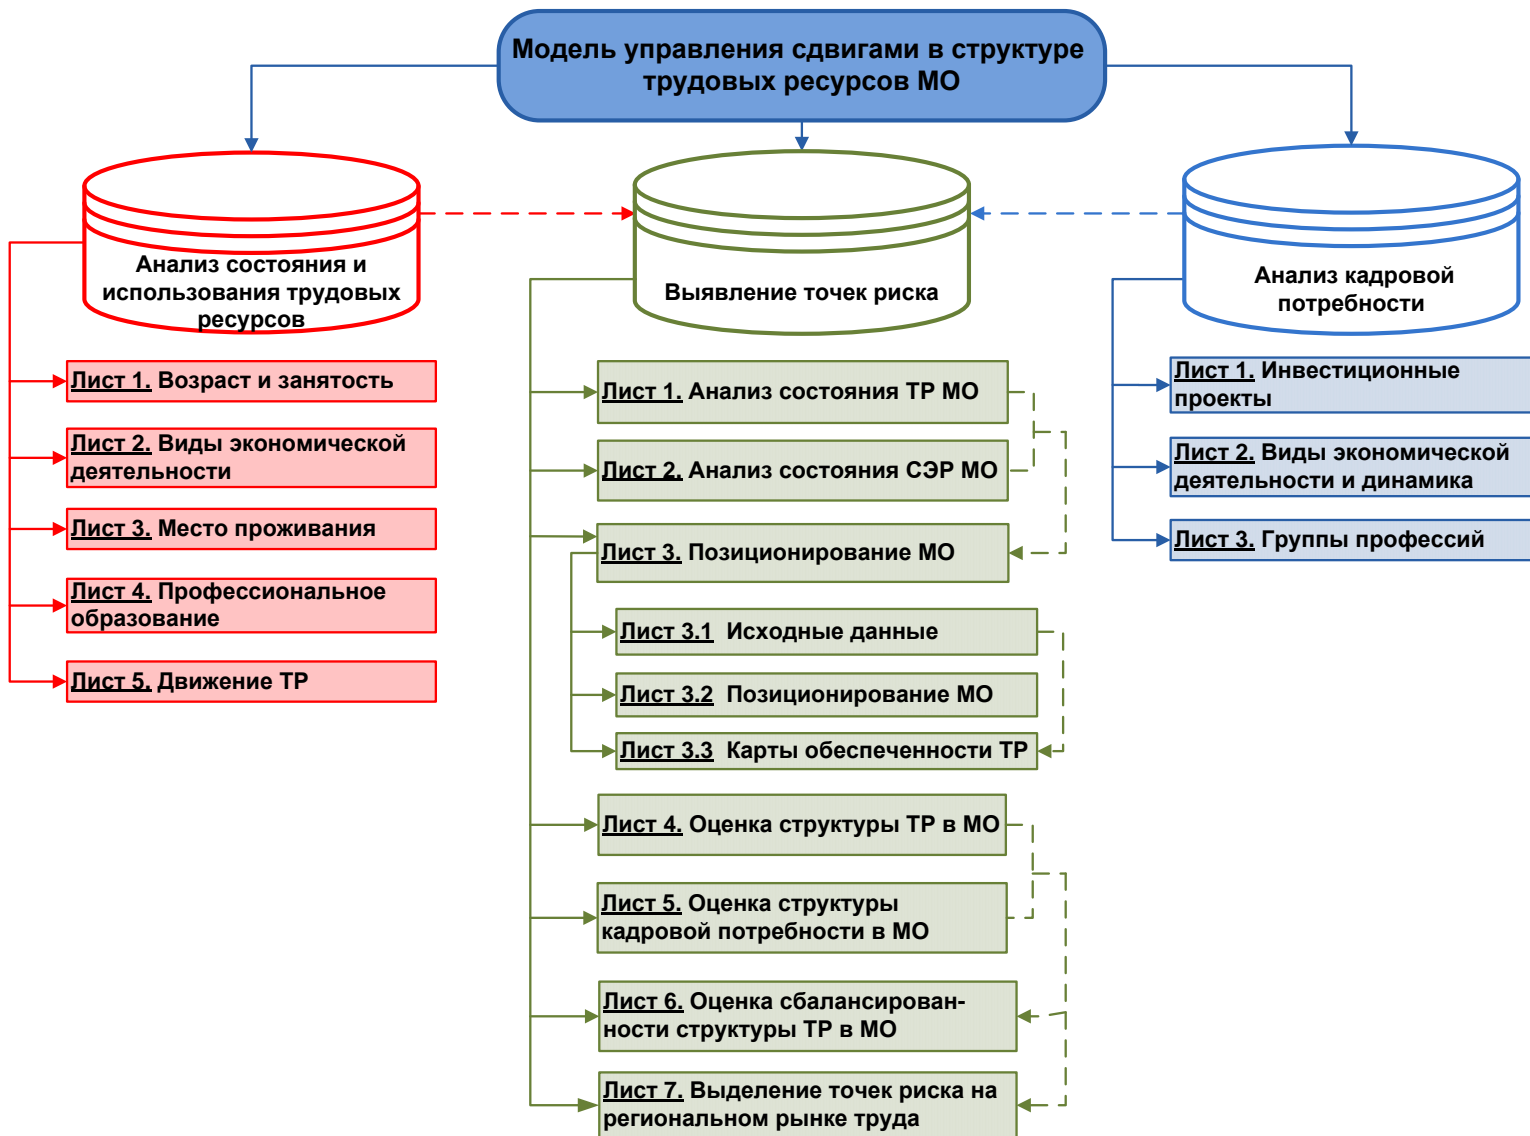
Модель управления сдвигами в структуре трудовых ресурсов МО

Анализ состояния и использования трудовых ресурсов

Лист 1. Возраст и занятость

Лист 2. Виды экономической деятельности

Лист 3. Место проживания

Лист 4. Профессиональное образование

Лист 5. Движение ТР

Выявление точек риска

Лист 1. Анализ состояния ТР МО

Лист 2. Анализ состояния СЭР МО

Лист 3. Позиционирование МО

Лист 3.1 Исходные данные

Лист 3.2 Позиционирование МО

Лист 3.3 Карты обеспеченности ТР

Лист 4. Оценка структуры ТР в МО

Лист 5. Оценка структуры кадровой потребности в МО

Лист 6. Оценка сбалансированности структуры ТР в МО

Лист 7. Выделение точек риска на региональном рынке труда

Анализ кадровой потребности

Лист 1. Инвестиционные проекты

Лист 2. Виды экономической деятельности и динамика

Лист 3. Группы профессий